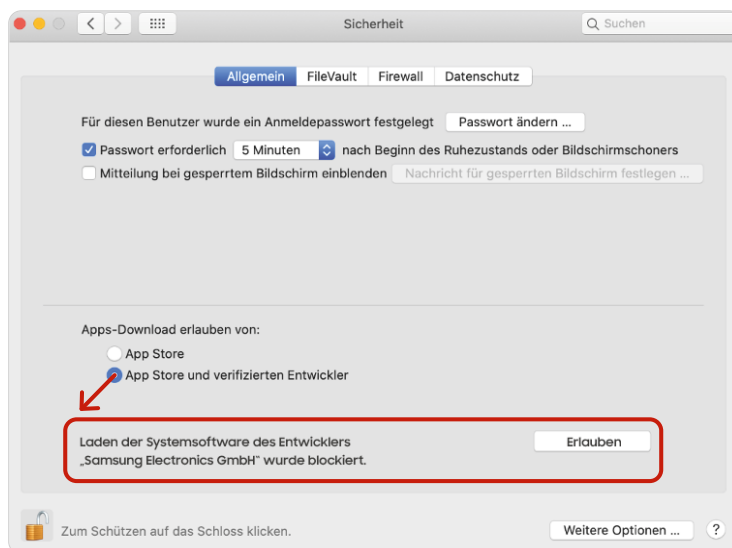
Sicherheit

Suchen

Allgemein FileVault Firewall Datenschutz

Für diesen Benutzer wurde ein Anmeldepasswort festgelegt Passwort ändern ...

Passwort erforderlich 5 Minuten nach Beginn des Ruhezustands oder Bildschirmschoners

Mitteilung bei gesperrtem Bildschirm einblenden Nachricht für gesperrten Bildschirm festlegen ...

Apps-Download erlauben von:

App Store

App Store und verifizierten Entwickler

Laden der Systemsoftware des Entwicklers „Samsung Electronics GmbH" wurde blockiert.

Erlauben

Zum Schützen auf das Schloss klicken.

Weitere Optionen ...

?